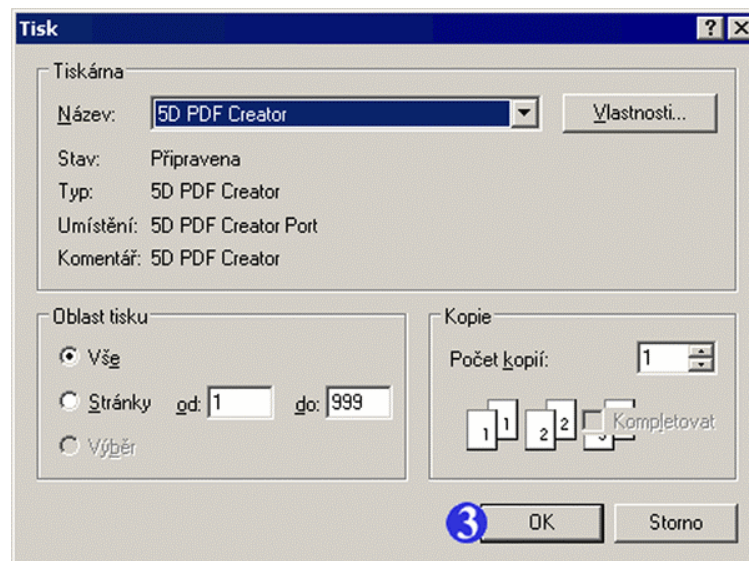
Tisk

? X

Tiskárna

Název: 5D PDF Creator

Vlastnosti...

Stav: Připravena

Typ: 5D PDF Creator

Umístění: 5D PDF Creator Port

Komentář: 5D PDF Creator

Oblast tisku

Vše

Stránky od: 1 do: 999

Výběr

Kopie

Počet kopií: 1

1 1 2 2 3

Kompletovat

3

OK

Storno